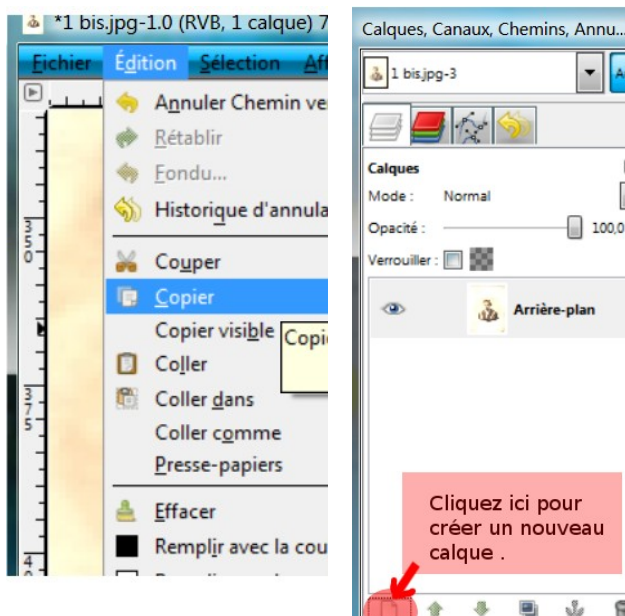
*1 bis.jpg-1.0 (RVB, 1 calque) 7

Fichier
Édition
Sélection
Aff

Annuler Chemin ve
Rétablir
Fondu...
Historique d'annula
Couper
Copier
Copier visible
Copi
Coller
Coller dans
Coller comme
Presse-papiers
Effacer
Remplir avec la cou

350
375
4

Calques, Canaux, Chemins, Annu...
1 bis.jpg-3
A
Calques
Mode : Normal
Opacité : 100,0
Verrouiller :
Arrière-plan

Cliquez ici pour créer un nouveau calque .